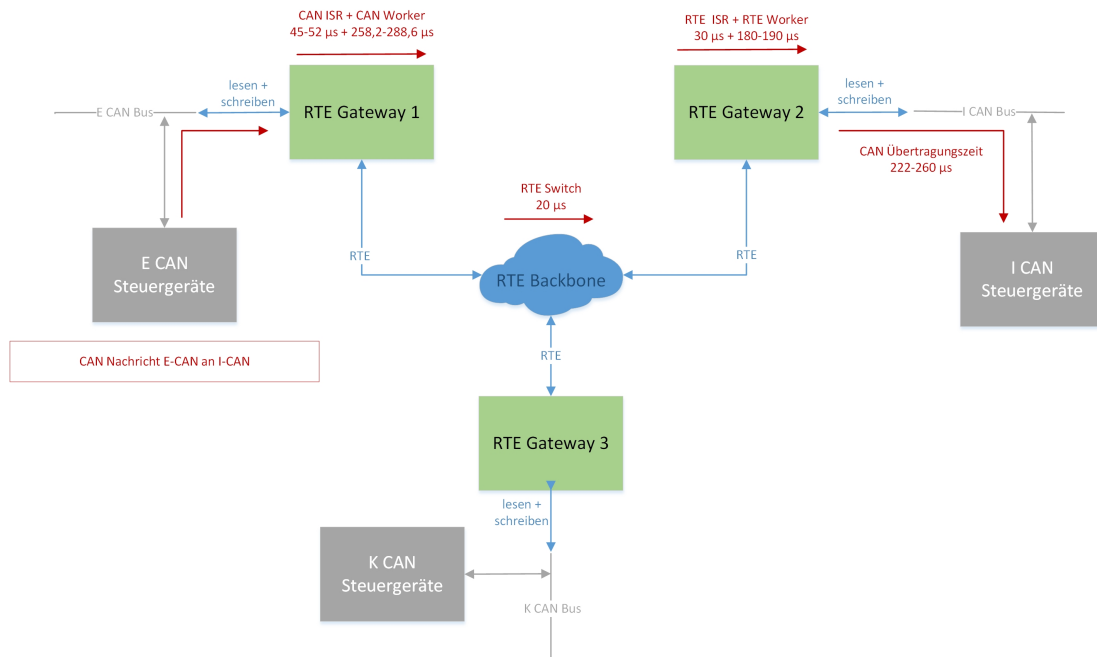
CAN ISR + CAN Worker
45-52 µs + 258,2-288,6 µs

RTE ISR + RTE Worker
30 µs + 180-190 µs

lesen + schreiben

E CAN Bus

RTE Gateway 1

lesen + schreiben

RTE Gateway 2

I CAN Bus

CAN Übertragungszeit
222-260 µs

RTE Switch
20 µs

E CAN
Steuergeräte

RTE

RTE Backbone

RTE

I CAN
Steuergeräte

CAN Nachricht E-CAN an I-CAN

RTE

RTE Gateway 3

lesen + schreiben

K CAN
Steuergeräte

K CAN Bus